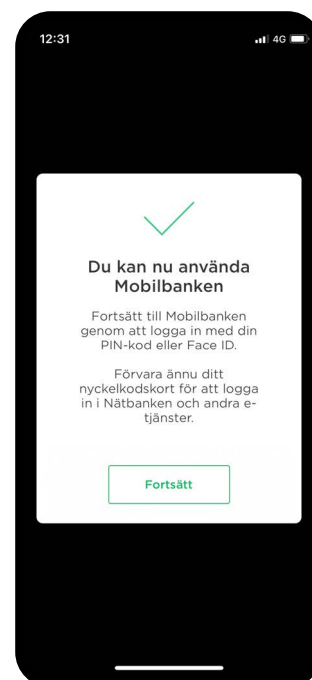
12:31

4G

Du kan nu använda Mobilbanken

Fortsätt till Mobilbanken genom att logga in med din PIN-kod eller Face ID.

Förvara ännu ditt nyckelkodskort för att logga in i Nätbanken och andra e-tjänster.

Fortsätt